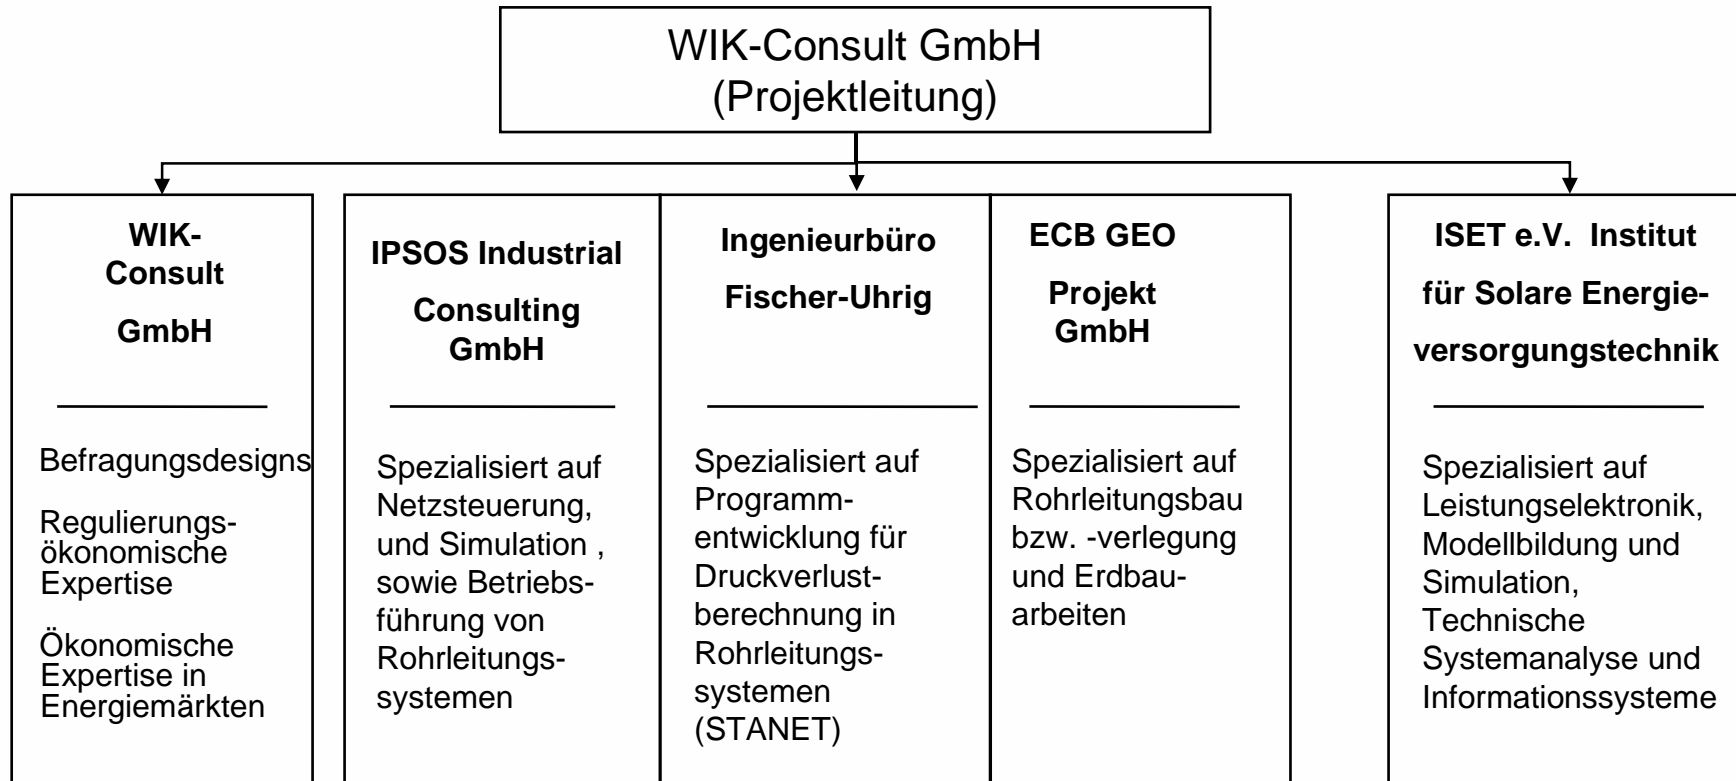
WIK-Consult GmbH
(Projektleitung)

WIK-Consult GmbH

Befragungsdesigns

Regulierungsökonomische Expertise

Ökonomische Expertise in Energiemärkten

IPSOS Industrial Consulting GmbH

Spezialisiert auf Netzsteuerung, und Simulation , sowie Betriebsführung von Rohrleitungssystemen

Ingenieurbüro Fischer-Uhrig

Spezialisiert auf Programmentwicklung für Druckverlustberechnung in Rohrleitungssystemen (STANET)

ECB GEO Projekt GmbH

Spezialisiert auf Rohrleitungsbau bzw. -verlegung und Erdbauarbeiten

ISET e.V. Institut für Solare Energieversorgungstechnik

Spezialisiert auf Leistungselektronik, Modellbildung und Simulation, Technische Systemanalyse und Informationssysteme